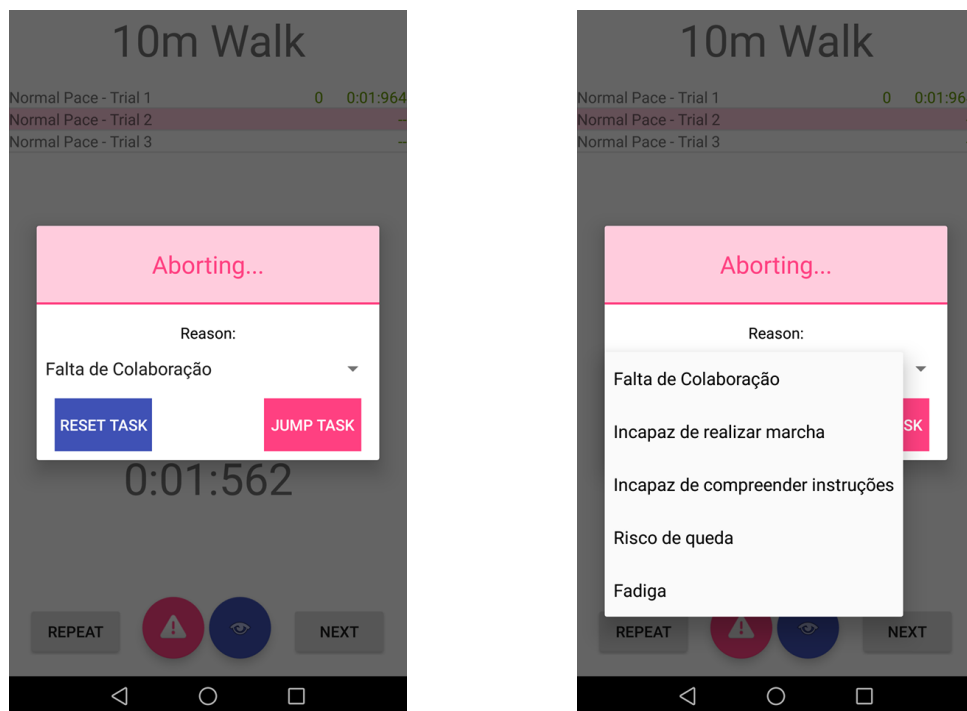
10m Walk

| Normal Pace - Trial 1 | 0 | 0:01:964 |
|---|---|---|
| Normal Pace - Trial 2 | | -- |
| Normal Pace - Trial 3 | | -- |

Aborting...

Reason:

Falta de Colaboração

RESET TASK

JUMP TASK

0:01:562

REPEAT

NEXT

10m Walk

| Normal Pace - Trial 1 | 0 | 0:01:96 |
|---|---|---|
| Normal Pace - Trial 2 | | |
| Normal Pace - Trial 3 | | |

Aborting...

Reason:

Falta de Colaboração

Incapaz de realizar marcha

Incapaz de compreender instruções

Risco de queda

Fadiga

SK

REPEAT

NEXT